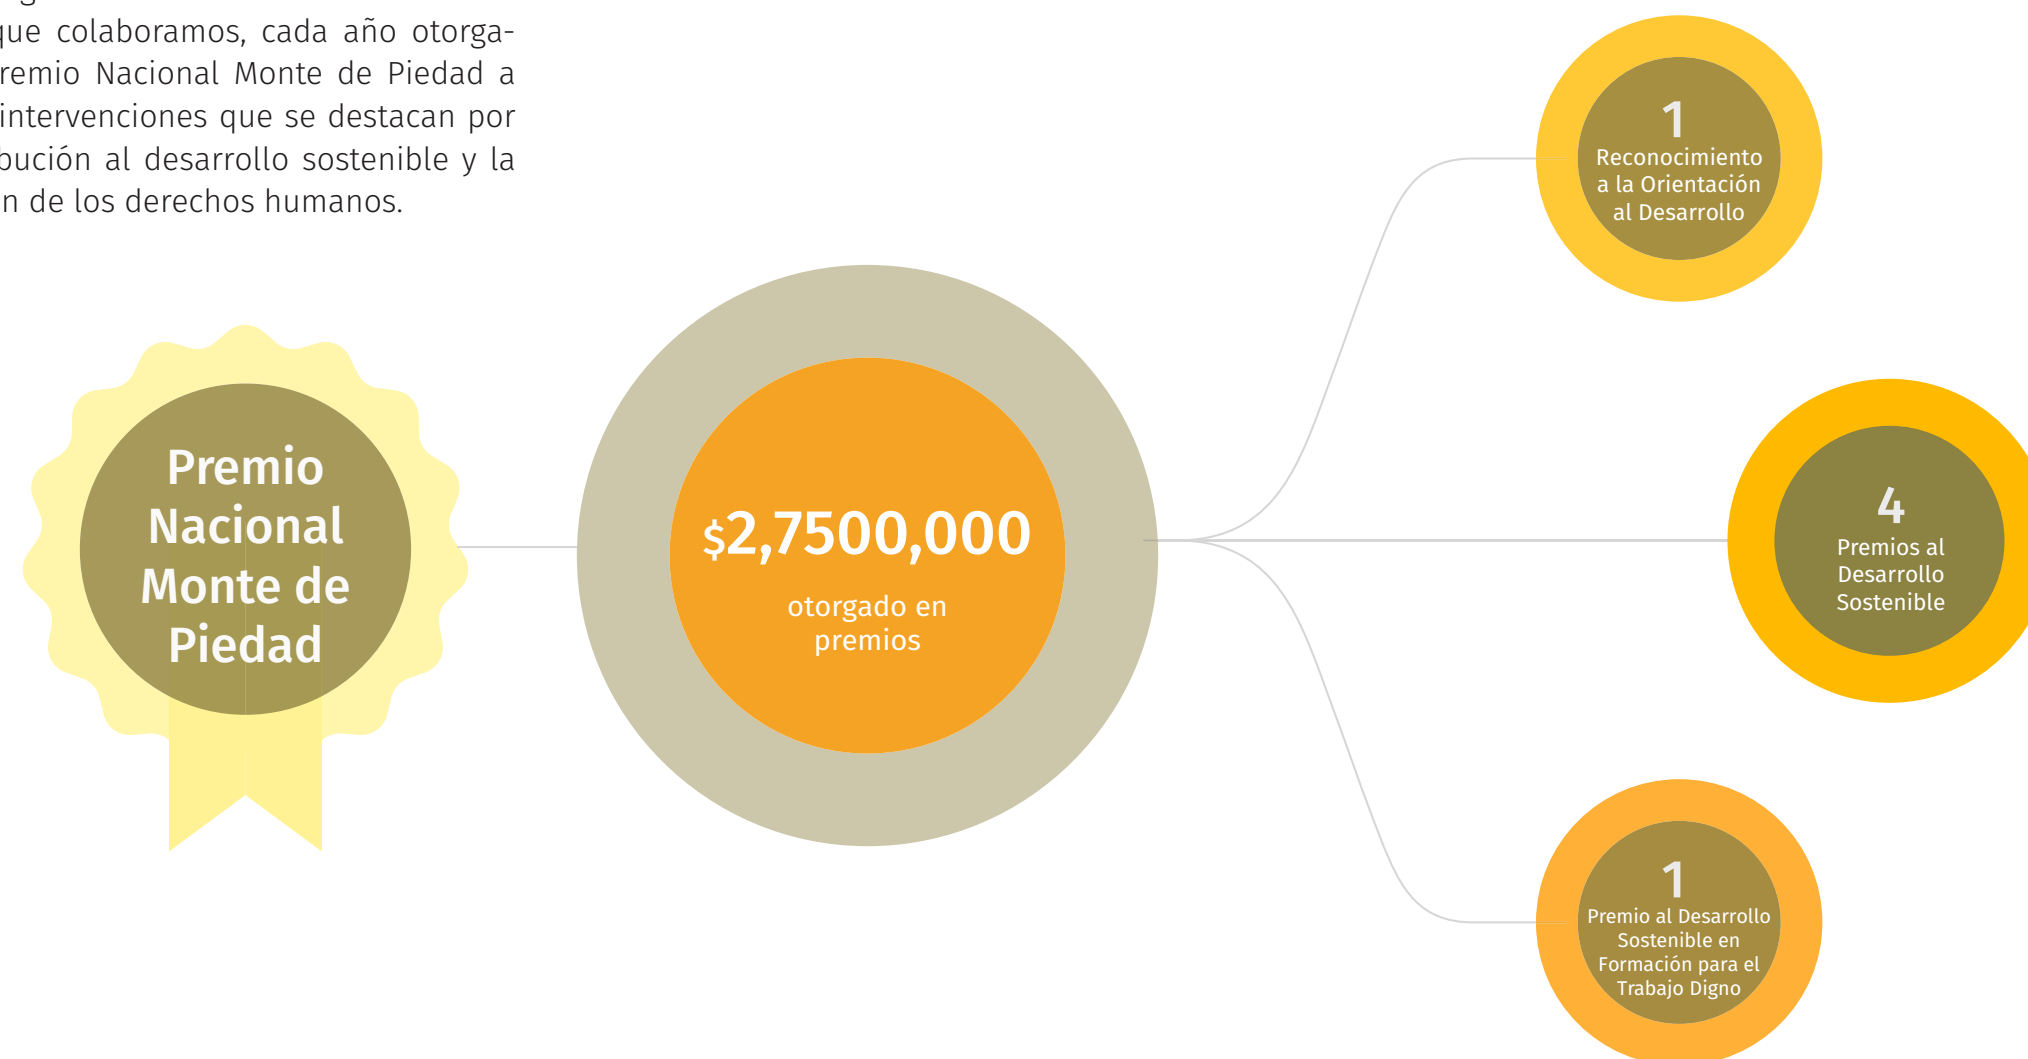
que colaboramos, cada año otorga-
remio Nacional Monte de Piedad a
intervenciones que se destacan por
bución al desarrollo sostenible y la
n de los derechos humanos.

Premio Nacional Monte de Piedad

$2,7500,000
otorgado en premios

1
Reconocimiento a la Orientación al Desarrollo

4
Premios al Desarrollo Sostenible

1
Premio al Desarrollo Sostenible en Formación para el Trabajo Digno